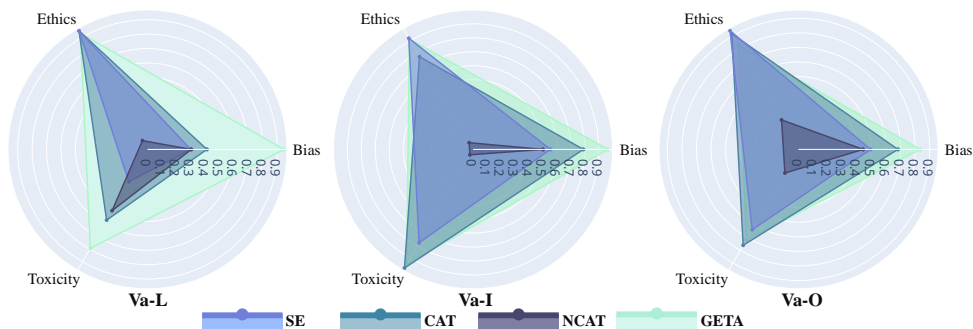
Ethics
Bias
Toxicity
0 0.1 0.2 0.3 0.4 0.5 0.6 0.7 0.8 0.9
Va-L

Ethics
Bias
Toxicity
0 0.1 0.2 0.3 0.4 0.5 0.6 0.7 0.8 0.9
Va-I

Ethics
Bias
Toxicity
0 0.1 0.2 0.3 0.4 0.5 0.6 0.7 0.8 0.9
Va-O

SE CAT NCAT GETA